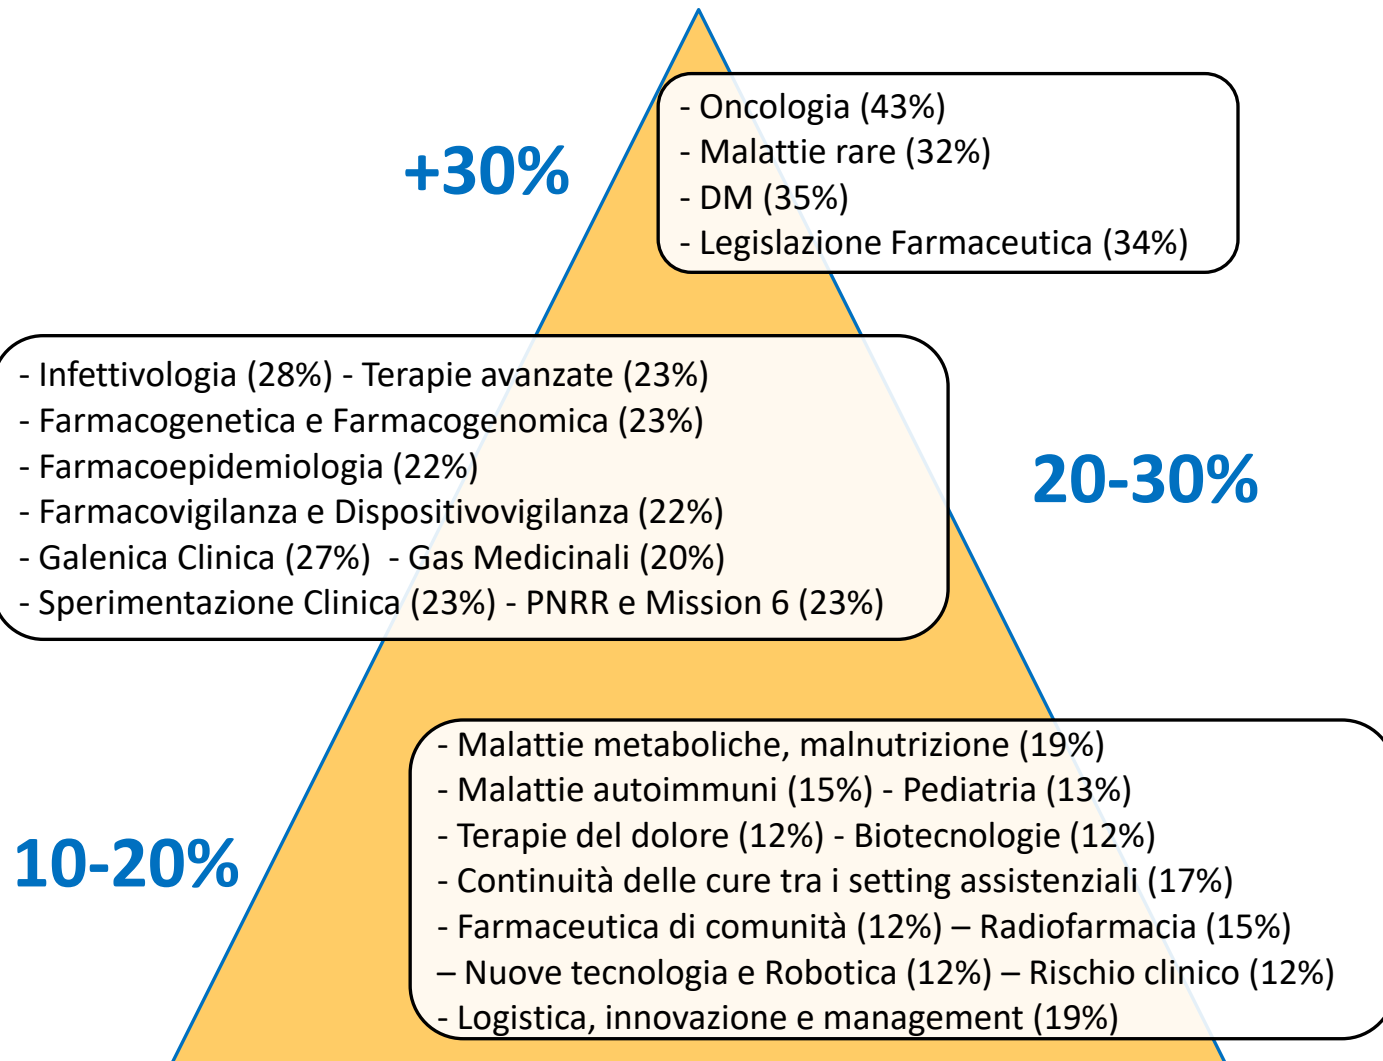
+30%

- Oncologia (43%)
- Malattie rare (32%)
- DM (35%)
- Legislazione Farmaceutica (34%)

- Infettivologia (28%) - Terapie avanzate (23%)
- Farmacogenetica e Farmacogenomica (23%)
- Farmacoepidemiologia (22%)
- Farmacovigilanza e Dispositivovigilanza (22%)
- Galenica Clinica (27%) - Gas Medicinali (20%)
- Sperimentazione Clinica (23%) - PNRR e Mission 6 (23%)

20-30%

10-20%

- Malattie metaboliche, malnutrizione (19%)
- Malattie autoimmuni (15%) - Pediatria (13%)
- Terapie del dolore (12%) - Biotecnologie (12%)
- Continuità delle cure tra i setting assistenziali (17%)
- Farmaceutica di comunità (12%) – Radiofarmacia (15%)
– Nuove tecnologia e Robotica (12%) – Rischio clinico (12%)
- Logistica, innovazione e management (19%)